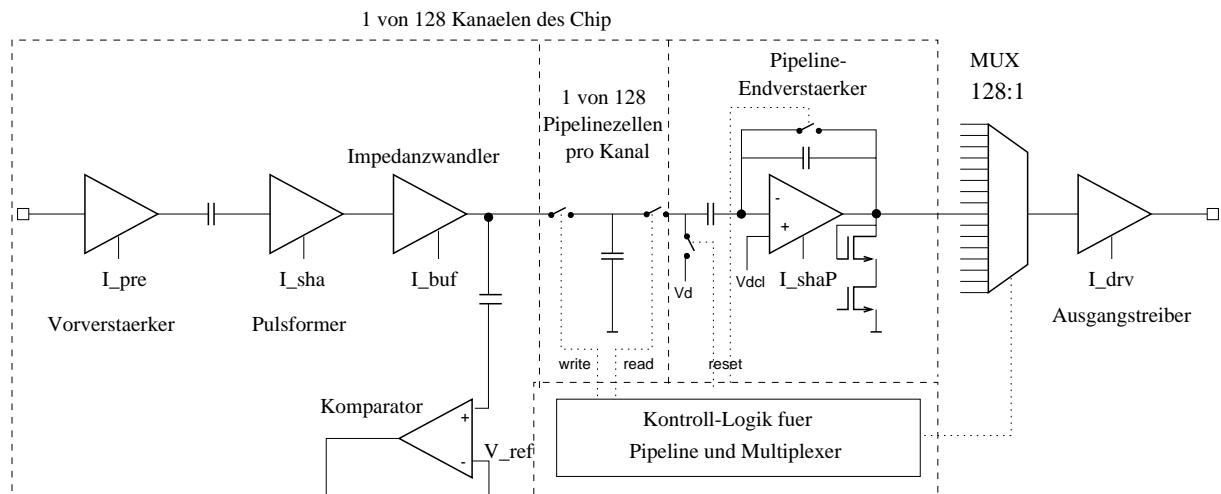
1 von 128 Kanaelen des Chip

Pipeline-
Endverstaerker

MUX
128:1

1 von 128
Pipelinezellen
pro Kanal

Impedanzwandler

I_pre

I_sha

I_buf

Vd

Vdcl

I_shaP

I_drv

Vorverstaerker

Pulsformer

Ausgangstreiber

write

read

reset

Komparator

V_ref

Kontroll-Logik fuer
Pipeline und Multiplexer